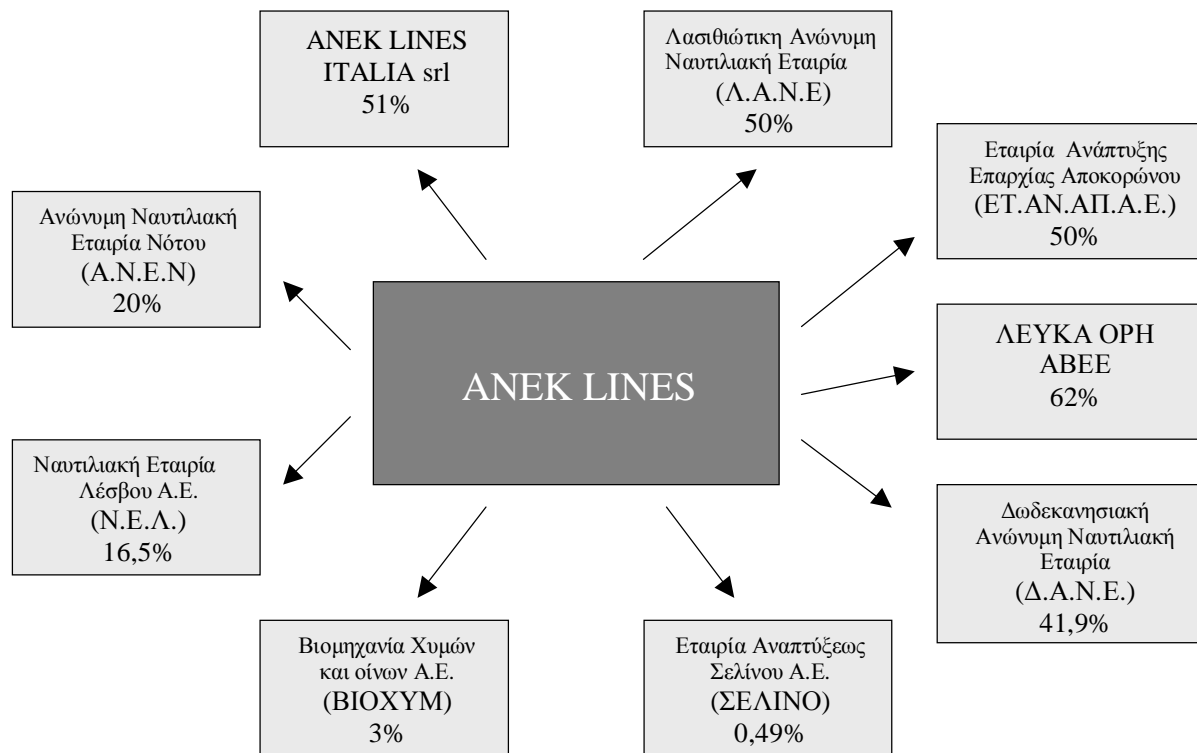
ANEK LINES ITALIA srl
51%

Λασιθιώτικη Ανώνυμη Ναυτιλιακή Εταιρία
(Λ.Α.Ν.Ε)
50%

Ανώνυμη Ναυτιλιακή Εταιρία Νότου
(Α.Ν.Ε.Ν)
20%

Εταιρία Ανάπτυξης Επαρχίας Αποκορώνου
(ΕΤ.ΑΝ.ΑΠ.Α.Ε.)
50%

ANEK LINES

ΛΕΥΚΑ ΟΡΗ ΑΒΕΕ
62%

Ναυτιλιακή Εταιρία Λέσβου Α.Ε.
(Ν.Ε.Λ.)
16,5%

Δωδεκανησιακή Ανώνυμη Ναυτιλιακή Εταιρία
(Δ.Α.Ν.Ε.)
41,9%

Βιομηχανία Χυμών και οίνων Α.Ε.
(ΒΙΟΧΥΜ)
3%

Εταιρία Αναπτύξεως Σελίνου Α.Ε.
(ΣΕΛΙΝΟ)
0,49%